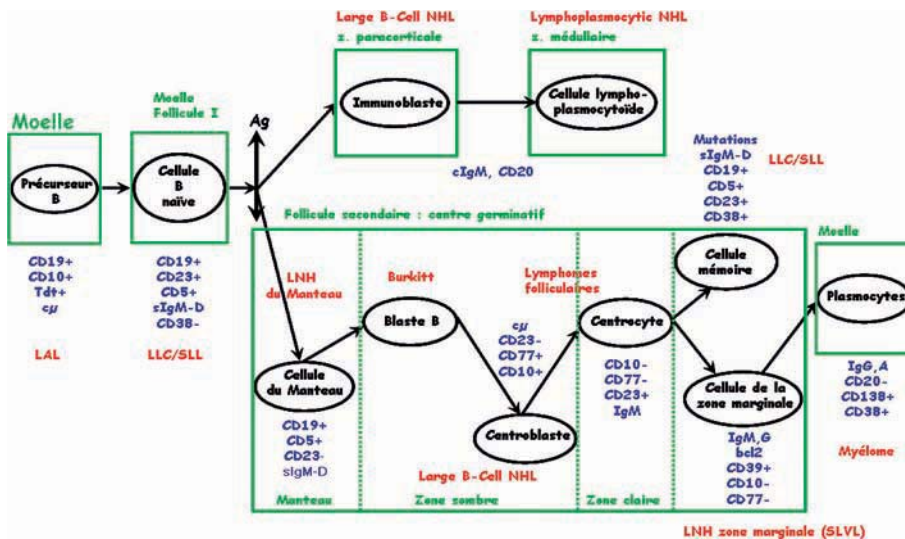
Moelle

Précurseur B

CD19+
CD10+
Tdt+
cμ

LAL

Moelle
Follicule I

Cellule B naïve

CD19+
CD23+
CD5+
sIgM-D
CD38-

LLC/SLL

Ag

Large B-Cell NHL
z. paracorticale

Immunoblaste

Lymphoplasmocytic NHL
z. médullaire

Cellule lympho-plasmocytoïde

cIgM, CD20

Mutations
sIgM-D
CD19+
CD5+
CD23+
CD38+

LLC/SLL

Follicule secondaire : centre germinatif

LNH du Manteau

Cellule du Manteau

CD19+
CD5+
CD23-
sIgM-D

Manteau

Burkitt

Blaste B

Zone sombre

cμ
CD23-
CD77+
CD10+

Centroblaste

Large B-Cell NHL

Lymphomes folliculaires

Centrocyte

CD10-
CD77-
CD23+
IgM

Zone claire

Cellule mémoire

Cellule de la zone marginale

IgM,G
bcl2
CD39+
CD10-
CD77-

LNH zone marginale (SLVL)

Moelle

Plasmocytes

IgG,A
CD20-
CD138+
CD38+

Myélome